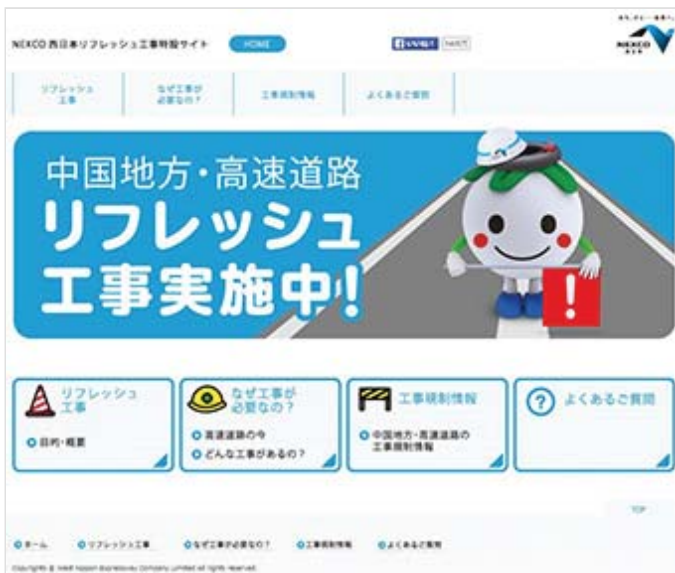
NEXCO西日本リフレッシュ工事特設サイト HOME

いいね! ツイート

NEXCO

リフレッシュ工事　なぜ工事が必要なの?　工事規制情報　よくあるご質問

中国地方・高速道路
リフレッシュ
工事実施中!

リフレッシュ工事
目的・概要

なぜ工事が必要なの?
高速道路の今
どんな工事があるの?

工事規制情報
中国地方・高速道路の工事規制情報

よくあるご質問

TOP

ホーム　リフレッシュ工事　なぜ工事が必要なの?　工事規制情報　よくあるご質問

Copyright © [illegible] All rights reserved.